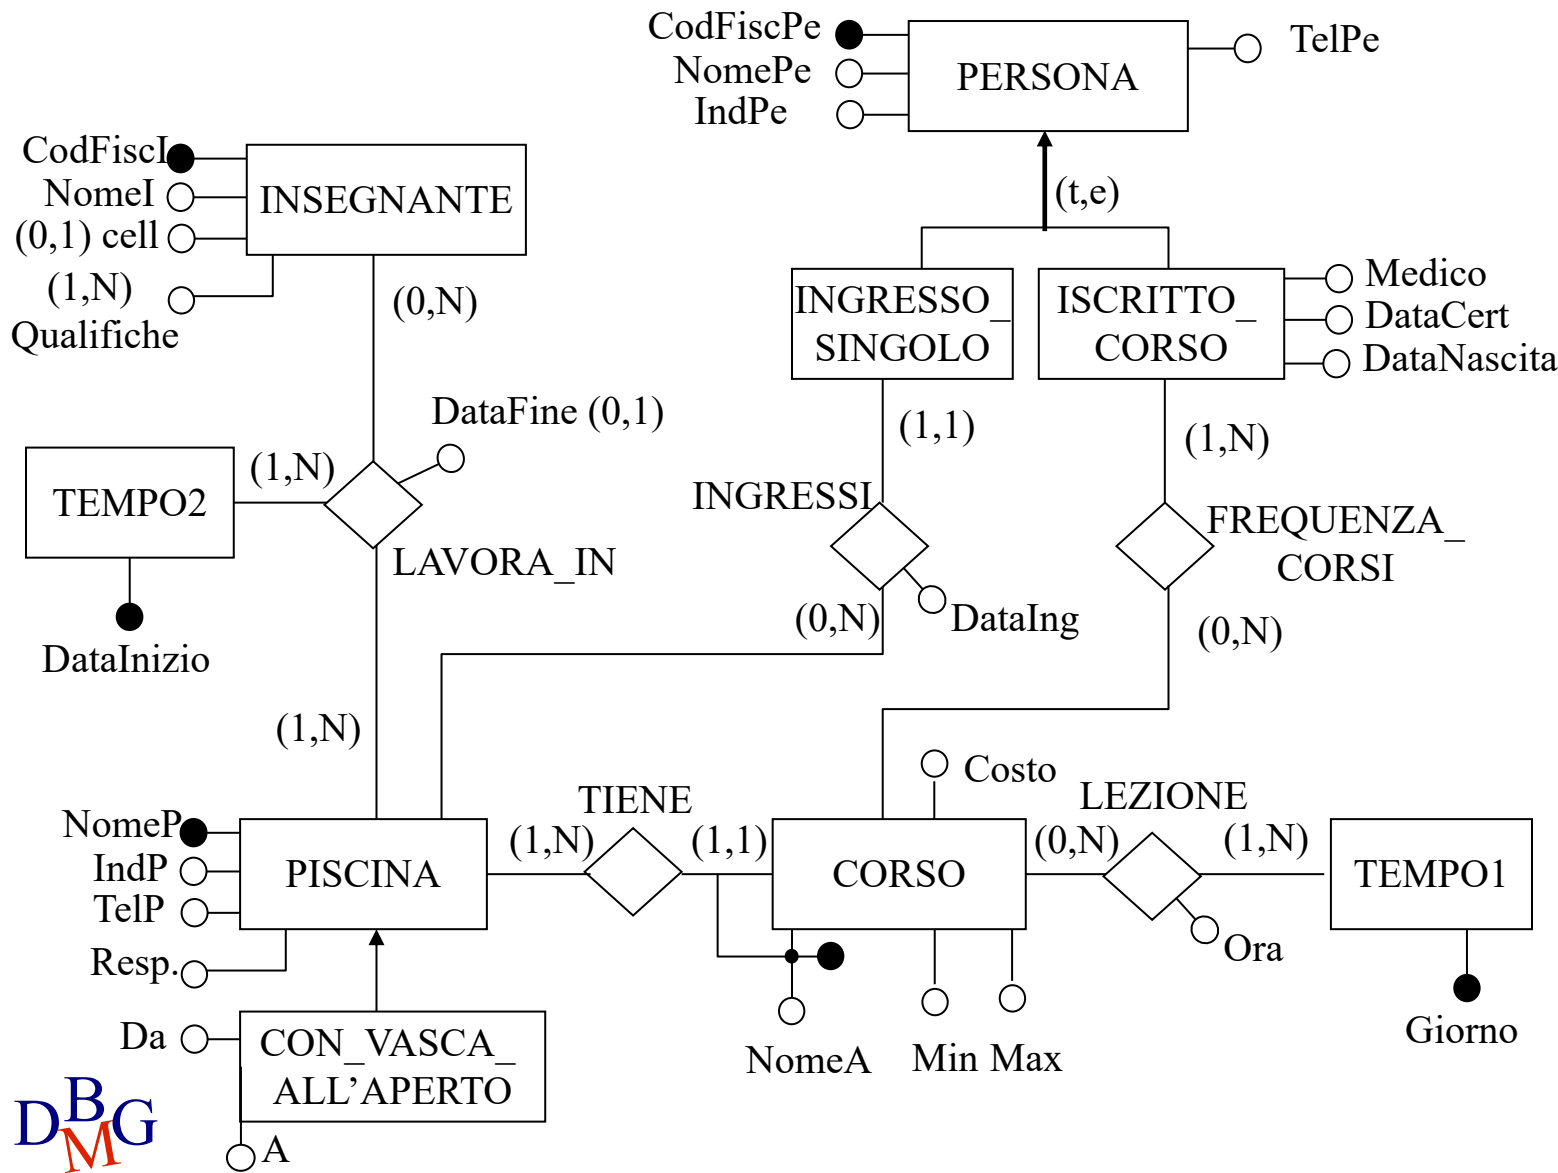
CodFiscPe
NomePe
IndPe
PERSONA
TelPe
(t,e)
CodFiscI
NomeI
(0,1) cell
(1,N)
Qualifiche
INSEGNANTE
(0,N)
INGRESSO_
SINGOLO
ISCRITTO_
CORSO
Medico
DataCert
DataNascita
DataFine (0,1)
(1,1)
(1,N)
TEMPO2
(1,N)
INGRESSI
FREQUENZA_
CORSI
LAVORA_IN
(0,N)
DataIng
(0,N)
DataInizio
(1,N)
Costo
TIENE
LEZIONE
NomeP
IndP
TelP
Resp.
PISCINA
(1,N)
(1,1)
CORSO
(0,N)
(1,N)
TEMPO1
Ora
Giorno
Da
CON_VASCA_
ALL'APERTO
A
NomeA
Min Max
DBMG